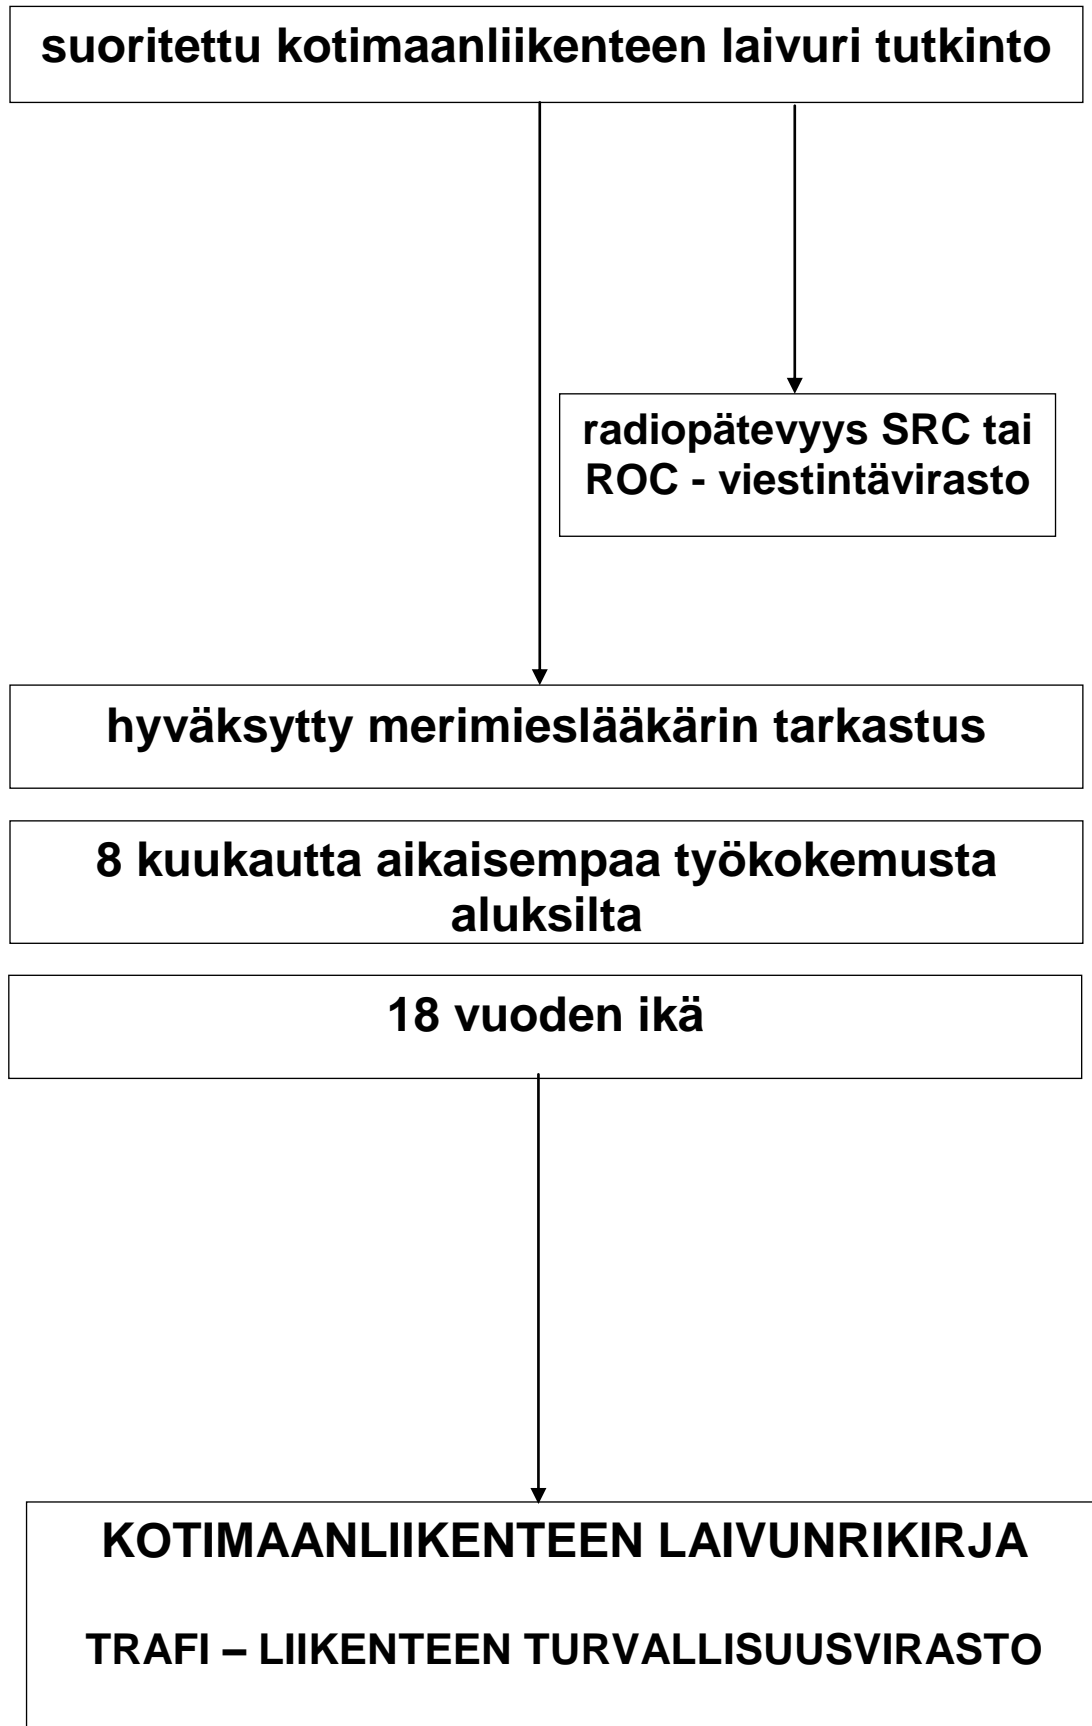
suoritettu kotimaanliikenteen laivuri tutkinto

radiopätevyys SRC tai ROC - viestintävirasto

hyväksytty merimieslääkärin tarkastus

8 kuukautta aikaisempaa työkokemusta aluksilta

18 vuoden ikä

KOTIMAANLIIKENTEEN LAIVUNRIKIRJA

TRAFI – LIIKENTEEN TURVALLISUUSVIRASTO